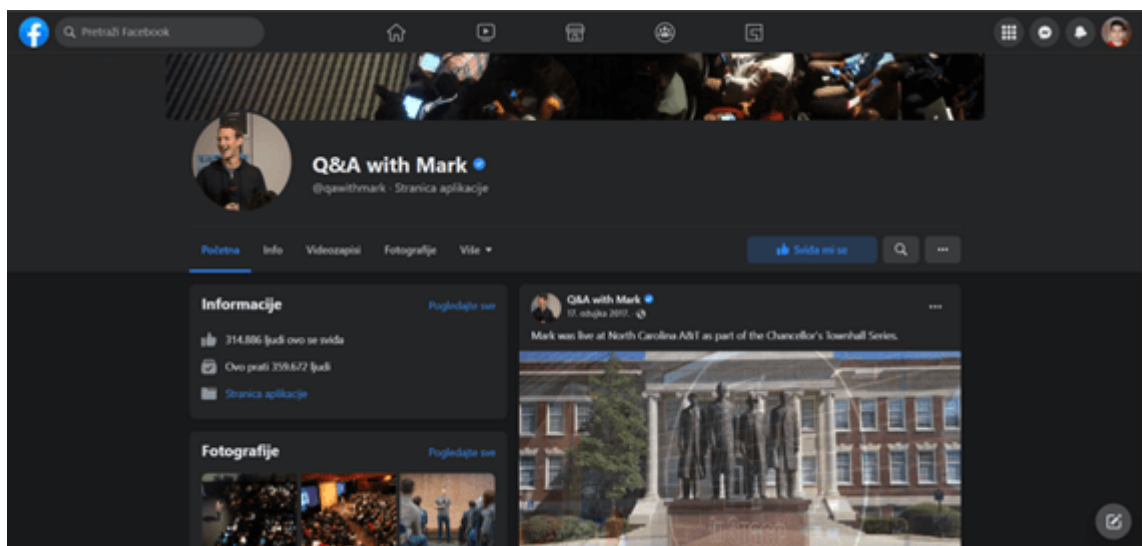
Pretraži Facebook

Q&A with Mark

@qawithmark · Stranica aplikacije

Početna Info Videozapisi Fotografije Više ▾

Sviđa mi se

Informacije

Pogledajte sve

314.886 ljudi ovo se sviđa

Ovo prati 359.672 ljudi

Stranica aplikacije

Fotografije

Pogledajte sve

Q&A with Mark

17. ožujka 2017. ·

Mark was live at North Carolina A&T as part of the Chancellor's Townhall Series.